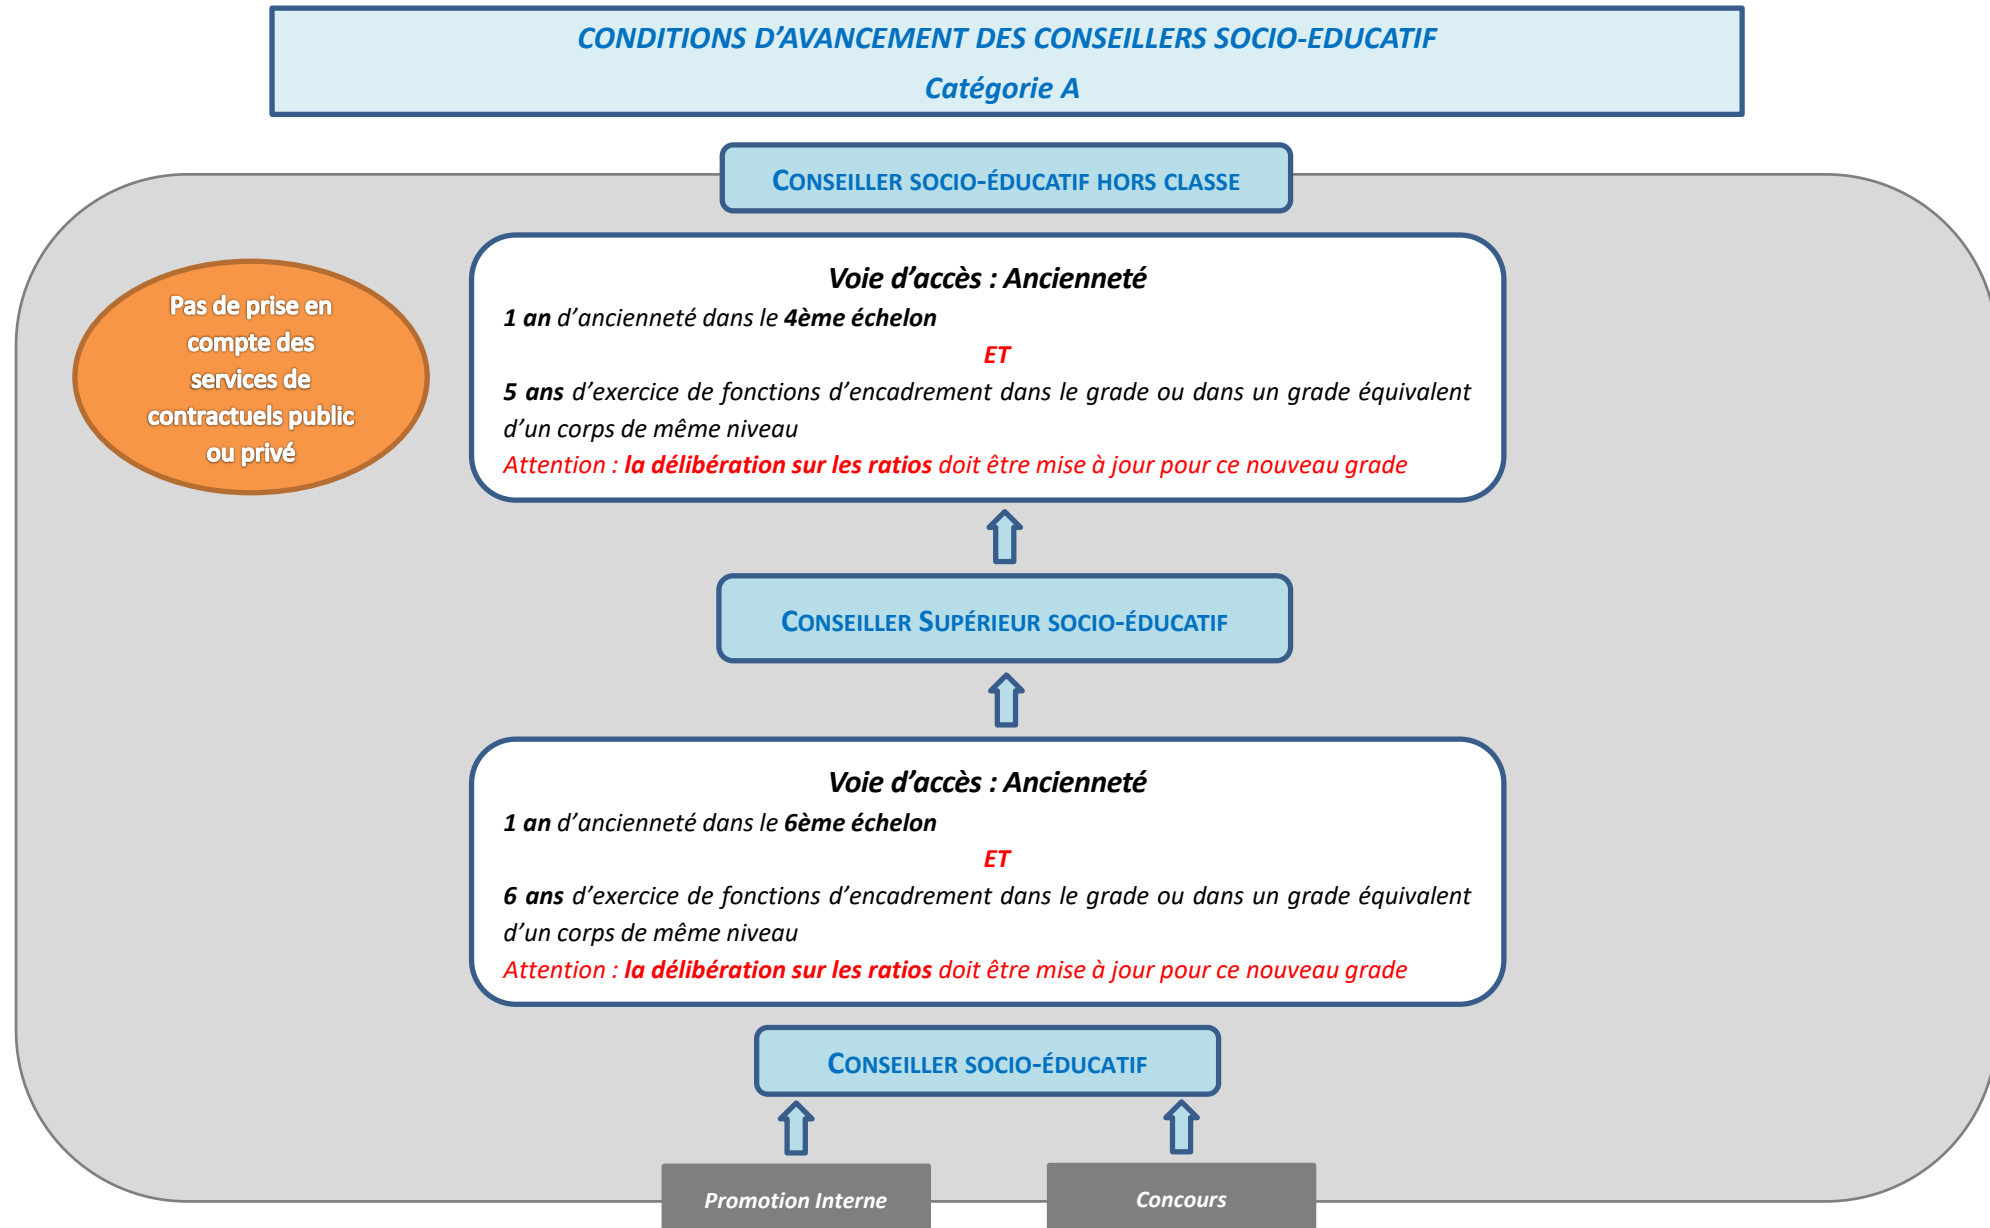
CONDITIONS D'AVANCEMENT DES CONSEILLERS SOCIO-EDUCATIF
Catégorie A

CONSEILLER SOCIO-ÉDUCATIF HORS CLASSE

Pas de prise en compte des services de contractuels public ou privé

Voie d'accès : Ancienneté
1 an d'ancienneté dans le 4ème échelon
ET
5 ans d'exercice de fonctions d'encadrement dans le grade ou dans un grade équivalent d'un corps de même niveau
Attention : la délibération sur les ratios doit être mise à jour pour ce nouveau grade

CONSEILLER SUPÉRIEUR SOCIO-ÉDUCATIF

Voie d'accès : Ancienneté
1 an d'ancienneté dans le 6ème échelon
ET
6 ans d'exercice de fonctions d'encadrement dans le grade ou dans un grade équivalent d'un corps de même niveau
Attention : la délibération sur les ratios doit être mise à jour pour ce nouveau grade

CONSEILLER SOCIO-ÉDUCATIF

Promotion Interne

Concours